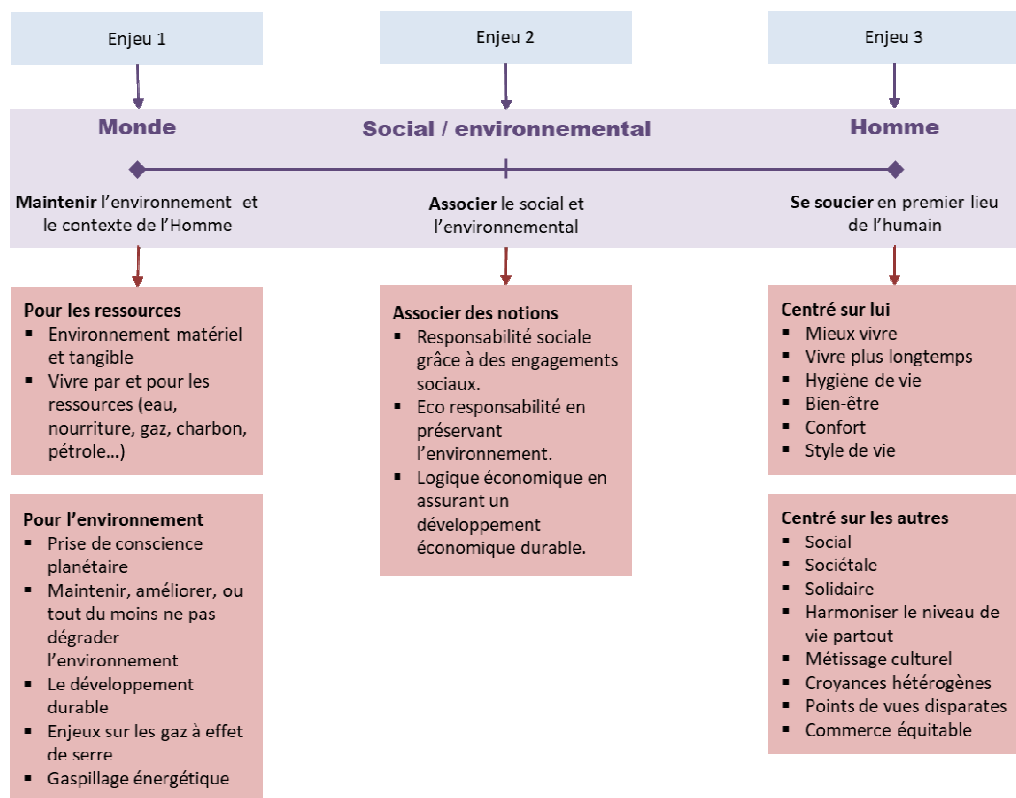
Enjeu 1

Enjeu 2

Enjeu 3

Monde

Social / environnemental

Homme

Maintenir l'environnement et le contexte de l'Homme

Associer le social et l'environnemental

Se soucier en premier lieu de l'humain

Pour les ressources
▪ Environnement matériel et tangible
▪ Vivre par et pour les ressources (eau, nourriture, gaz, charbon, pétrole…)

Pour l'environnement
▪ Prise de conscience planétaire
▪ Maintenir, améliorer, ou tout du moins ne pas dégrader l'environnement
▪ Le développement durable
▪ Enjeux sur les gaz à effet de serre
▪ Gaspillage énergétique

Associer des notions
▪ Responsabilité sociale grâce à des engagements sociaux.
▪ Eco responsabilité en préservant l'environnement.
▪ Logique économique en assurant un développement économique durable.

Centré sur lui
▪ Mieux vivre
▪ Vivre plus longtemps
▪ Hygiène de vie
▪ Bien-être
▪ Confort
▪ Style de vie

Centré sur les autres
▪ Social
▪ Sociétale
▪ Solidaire
▪ Harmoniser le niveau de vie partout
▪ Métissage culturel
▪ Croyances hétérogènes
▪ Points de vues disparates
▪ Commerce équitable